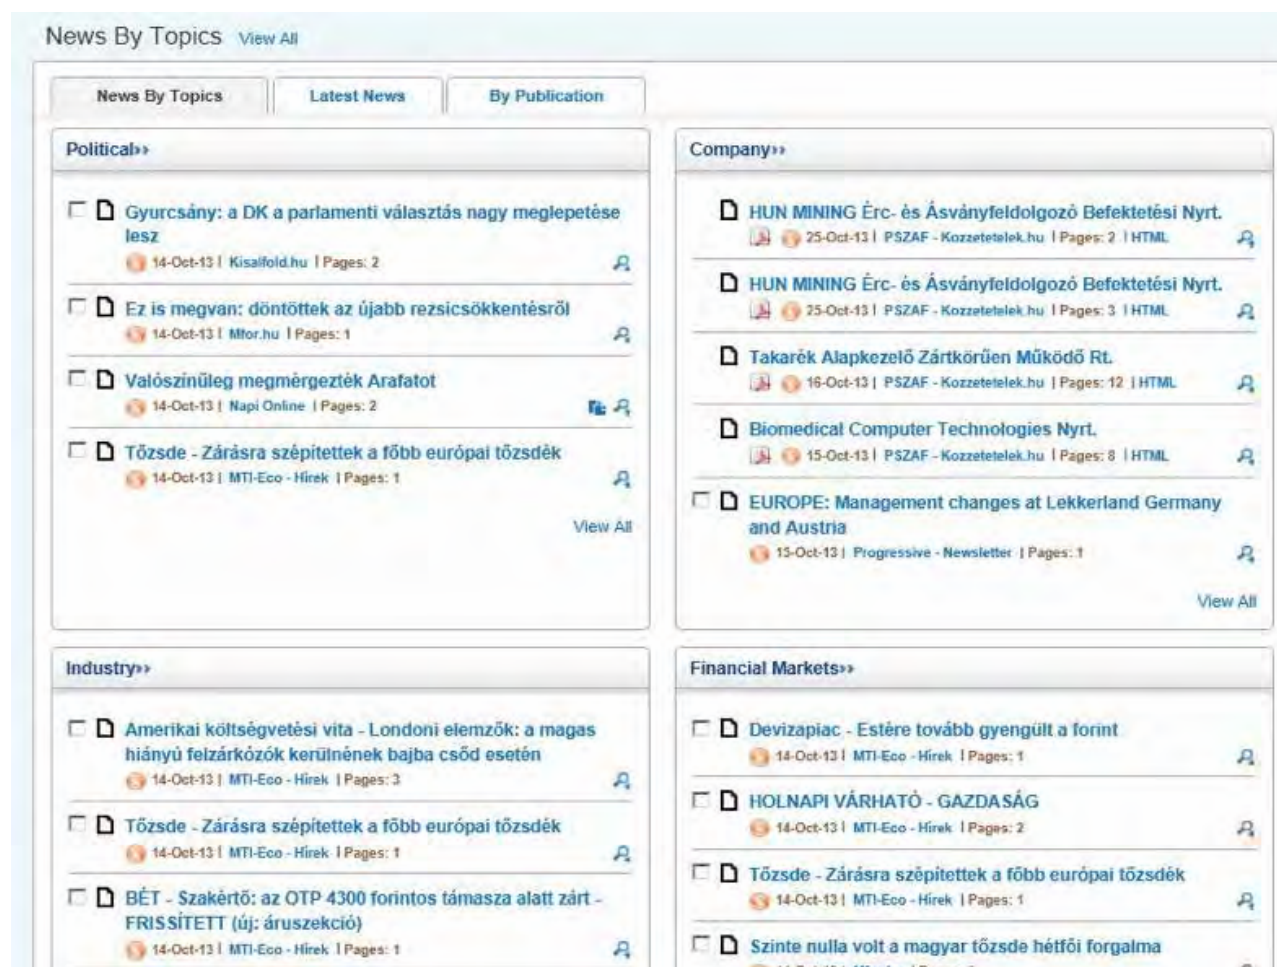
News By Topics View All

News By Topics | Latest News | By Publication

Political»

Gyurcsány: a DK a parlamenti választás nagy meglepetése lesz
14-Oct-13 | Kisalfold.hu | Pages: 2

Ez is megvan: döntöttek az újabb rezsicsökkentésről
14-Oct-13 | Mfor.hu | Pages: 1

Valószínüleg megmérgezték Arafatot
14-Oct-13 | Napi Online | Pages: 2

Tőzsde - Zárásra szépítettek a főbb európai tőzsdék
14-Oct-13 | MTI-Eco - Hírek | Pages: 1

View All

Company»

HUN MINING Érc- és Ásványfeldolgozó Befektetési Nyrt.
25-Oct-13 | PSZAF - Kozzetetelek.hu | Pages: 2 | HTML

HUN MINING Érc- és Ásványfeldolgozó Befektetési Nyrt.
25-Oct-13 | PSZAF - Kozzetetelek.hu | Pages: 3 | HTML

Takarék Alapkezelő Zártkörűen Működő Rt.
16-Oct-13 | PSZAF - Kozzetetelek.hu | Pages: 12 | HTML

Biomedical Computer Technologies Nyrt.
15-Oct-13 | PSZAF - Kozzetetelek.hu | Pages: 8 | HTML

EUROPE: Management changes at Lekkerland Germany and Austria
15-Oct-13 | Progressive - Newsletter | Pages: 1

View All

Industry»

Amerikai költségvetési vita - Londoni elemzők: a magas hiányú felzárkózók kerülnének bajba csőd esetén
14-Oct-13 | MTI-Eco - Hírek | Pages: 3

Tőzsde - Zárásra szépítettek a főbb európai tőzsdék
14-Oct-13 | MTI-Eco - Hírek | Pages: 1

BÉT - Szakértő: az OTP 4300 forintos támasza alatt zárt - FRISSÍTETT (új: áruszekció)
14-Oct-13 | MTI-Eco - Hírek | Pages: 1

Financial Markets»

Devizapiac - Estére tovább gyengült a forint
14-Oct-13 | MTI-Eco - Hírek | Pages: 1

HOLNAPI VÁRHATÓ - GAZDASÁG
14-Oct-13 | MTI-Eco - Hírek | Pages: 2

Tőzsde - Zárásra szépítettek a főbb európai tőzsdék
14-Oct-13 | MTI-Eco - Hírek | Pages: 1

Szinte nulla volt a magyar tőzsde hétfői forgalma
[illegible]